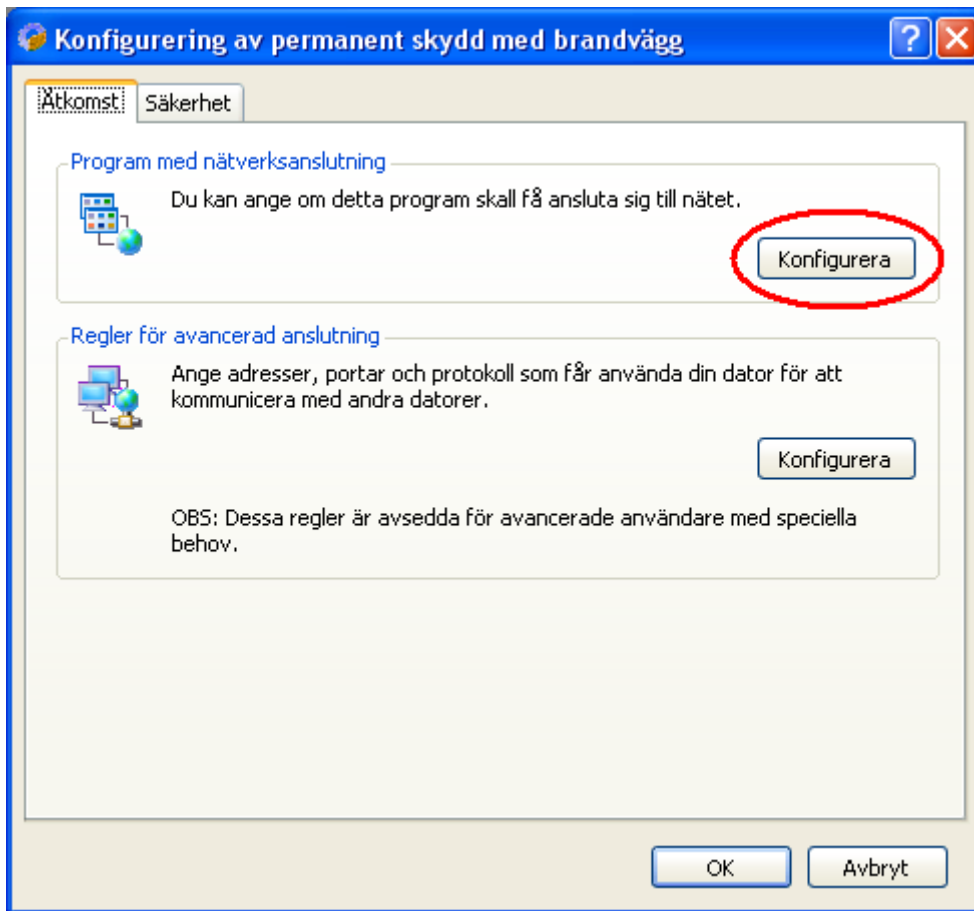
Konfigurering av permanent skydd med brandvägg

Åtkomst
Säkerhet

Program med nätverksanslutning

Du kan ange om detta program skall få ansluta sig till nätet.

Konfigurera

Regler för avancerad anslutning

Ange adresser, portar och protokoll som får använda din dator för att kommunicera med andra datorer.

Konfigurera

OBS: Dessa regler är avsedda för avancerade användare med speciella behov.

OK
Avbryt